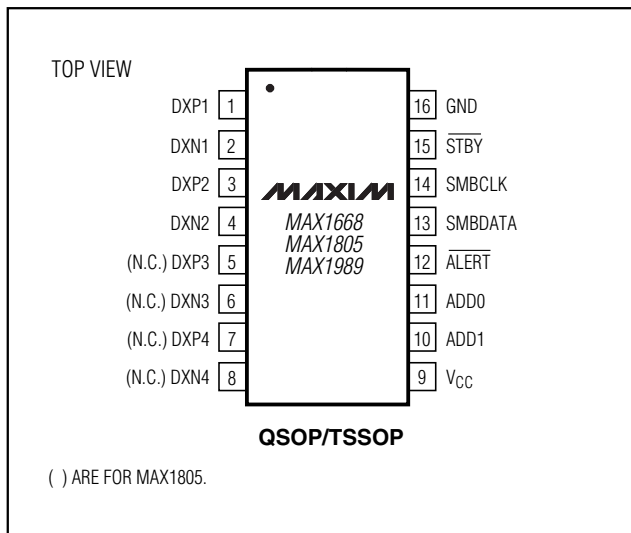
TOP VIEW

DXP1 1
DXN1 2
DXP2 3
DXN2 4
(N.C.) DXP3 5
(N.C.) DXN3 6
(N.C.) DXP4 7
(N.C.) DXN4 8

16 GND
15 $\overline{STBY}$
14 SMBCLK
13 SMBDATA
12 $\overline{ALERT}$
11 ADD0
10 ADD1
9 $V_{CC}$

MAXIM
MAX1668
MAX1805
MAX1989

QSOP/TSSOP

( ) ARE FOR MAX1805.